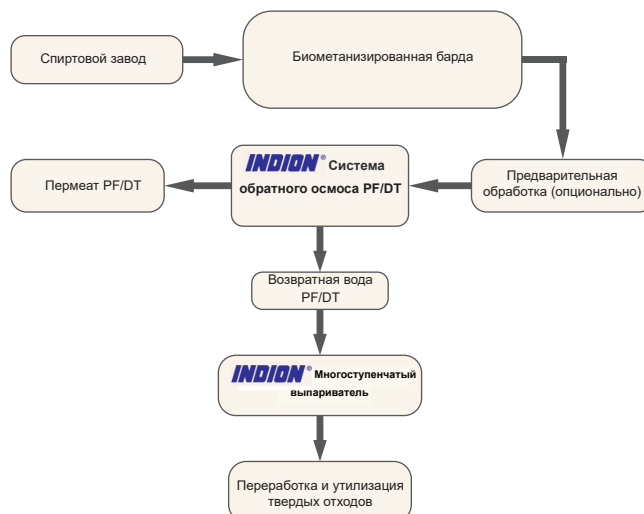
Спиртовой завод

Биометанизированная барда

Предварительная обработка (опционально)

INDION® Система обратного осмоса PF/DT

Пермеат PF/DT

Возвратная вода PF/DT

INDION® Многоступенчатый выпариватель

Переработка и утилизация твердых отходов